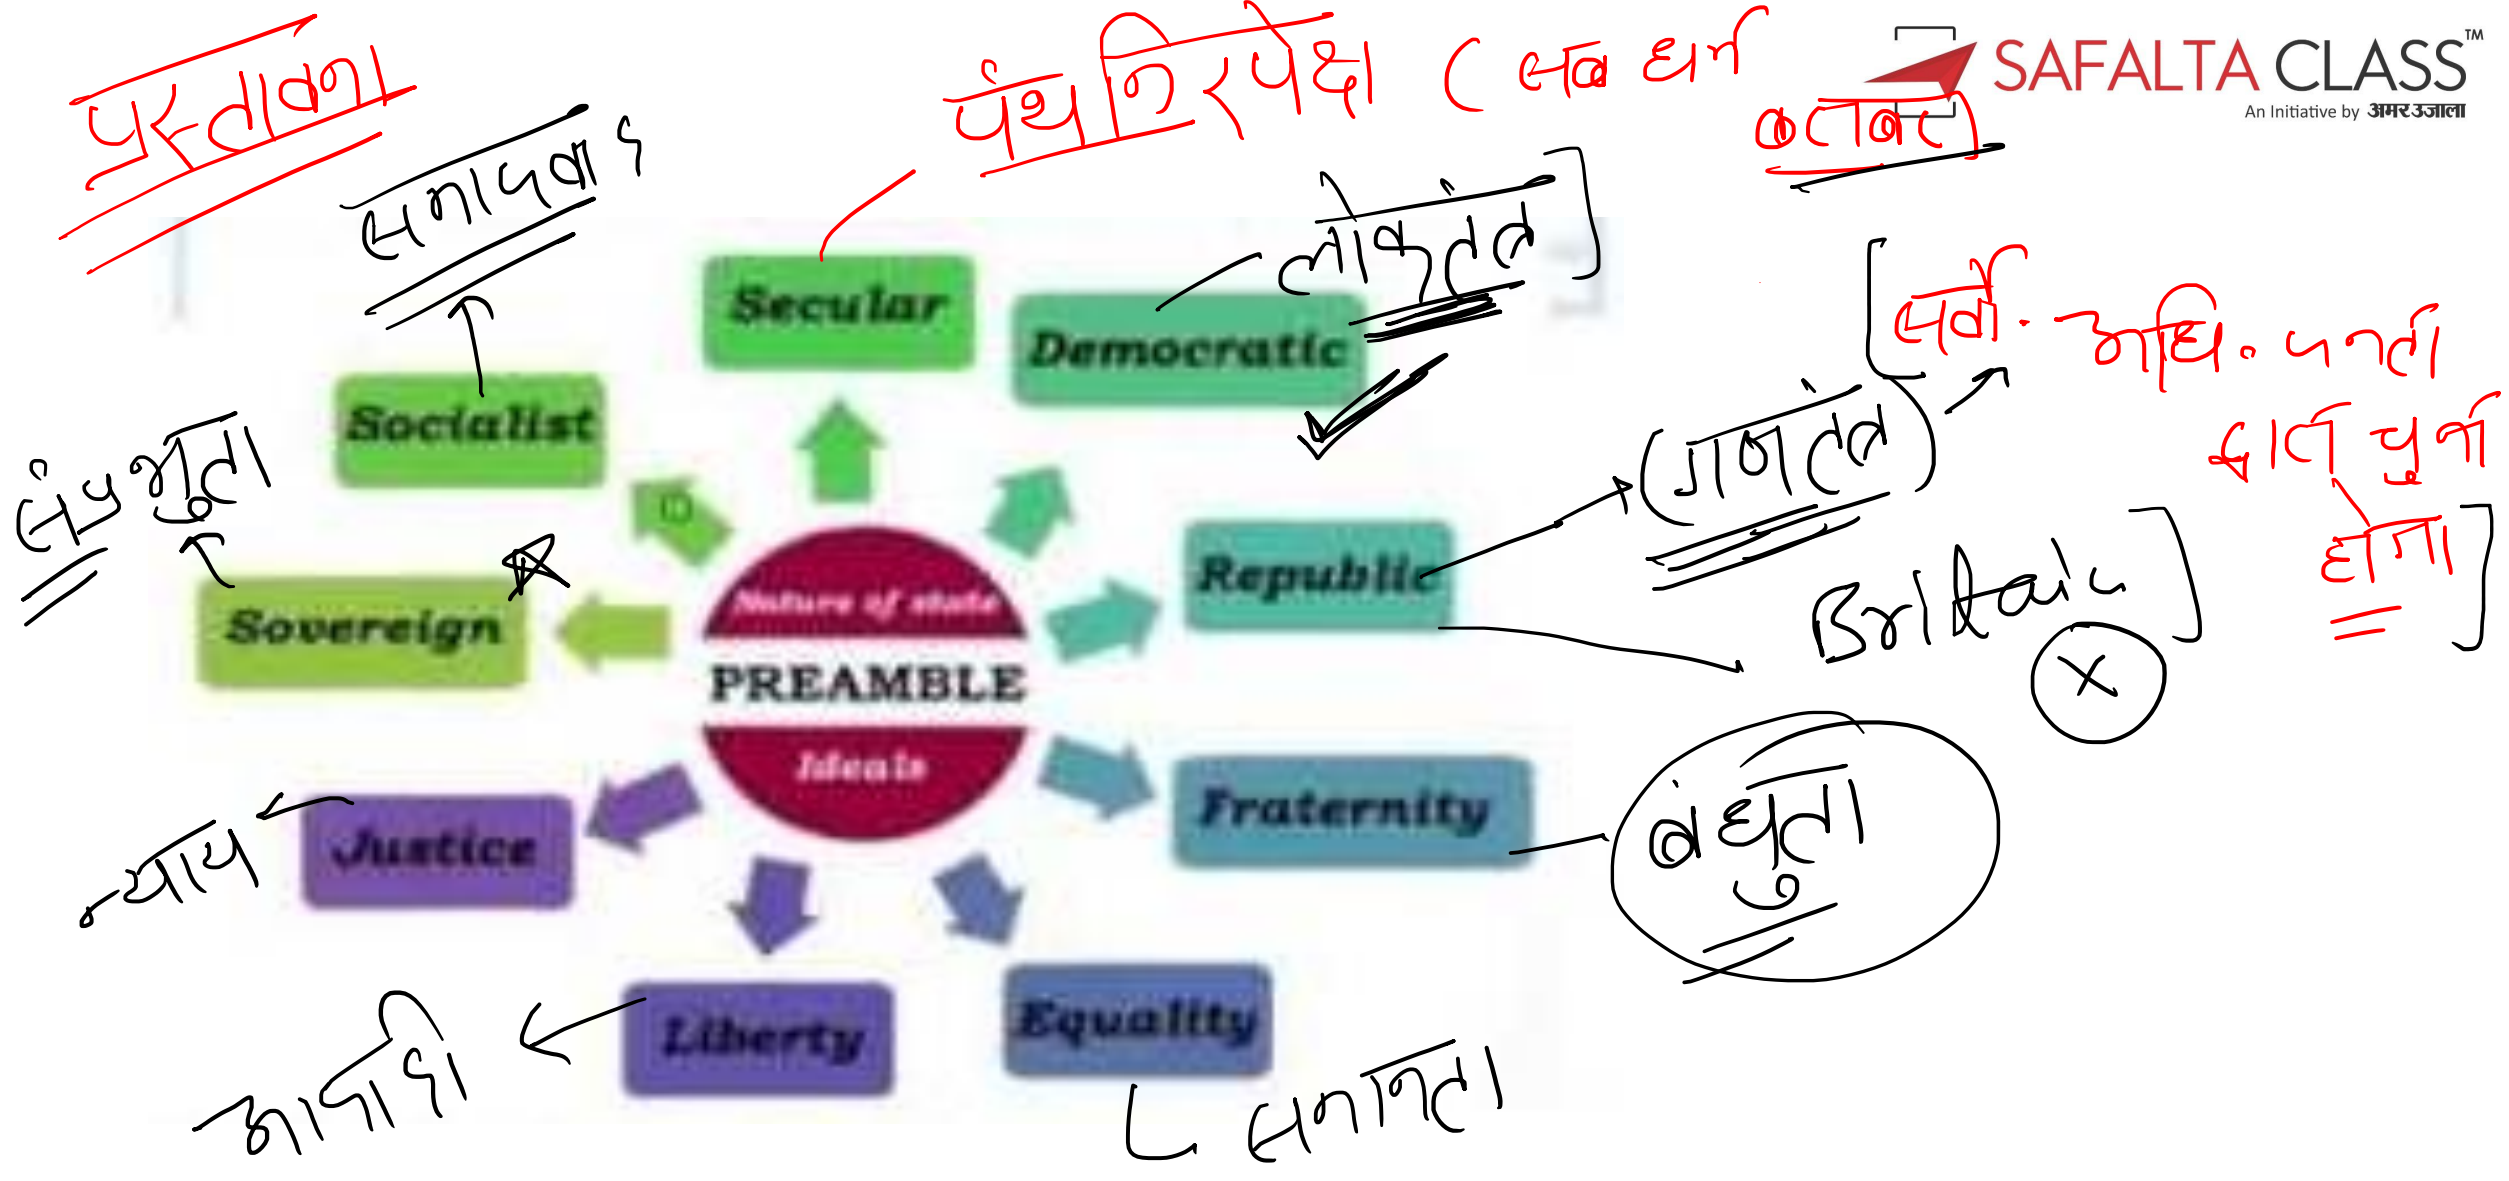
प्रस्तावना

पंथनिरपेक्ष (सब धर्म बराबर)

SAFALTA CLASS™
An Initiative by अमर उजाला

समाजवाद

लोकतंत्र

Secular

Democratic

Socialist

संप्रभुता

[सर्वो. अधि. जनता]

राजतंत्र

Sovereign

Nature of state

PREAMBLE

Ideals

Republic

Britain ⊗

जन्म पूर्ण होना

Justice

न्याय

Fraternity

बंधुता

Liberty

Equality

आजादी

समानता